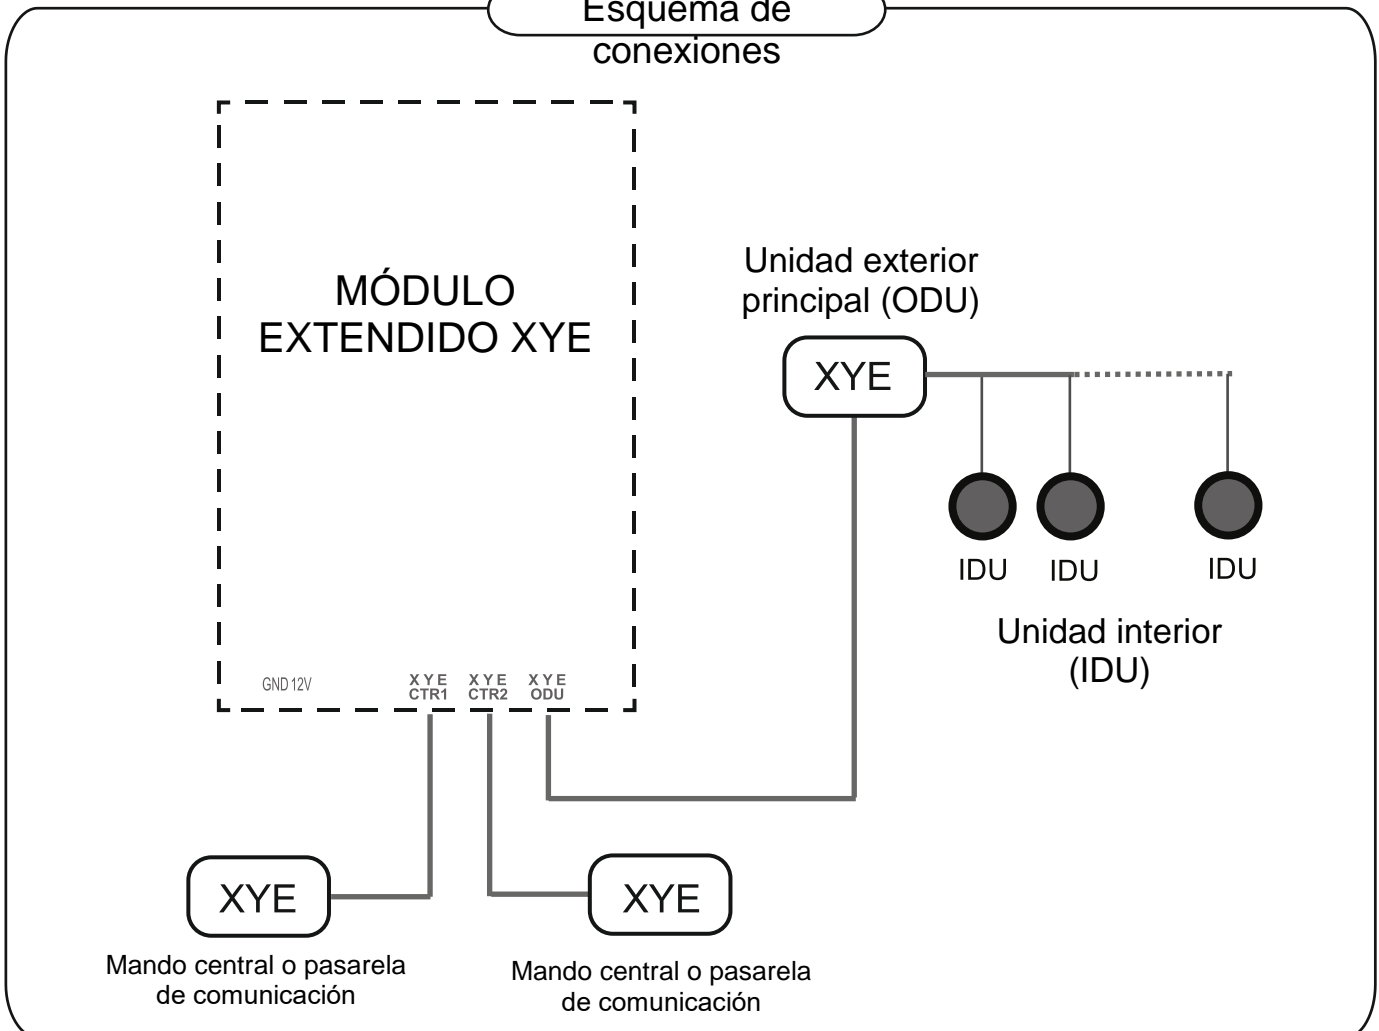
Esquema de conexiones

MÓDULO EXTENDIDO XYE

GND 12V

X Y E
CTR1

X Y E
CTR2

X Y E
ODU

Unidad exterior principal (ODU)

XYE

IDU

IDU

IDU

Unidad interior (IDU)

XYE

Mando central o pasarela de comunicación

XYE

Mando central o pasarela de comunicación